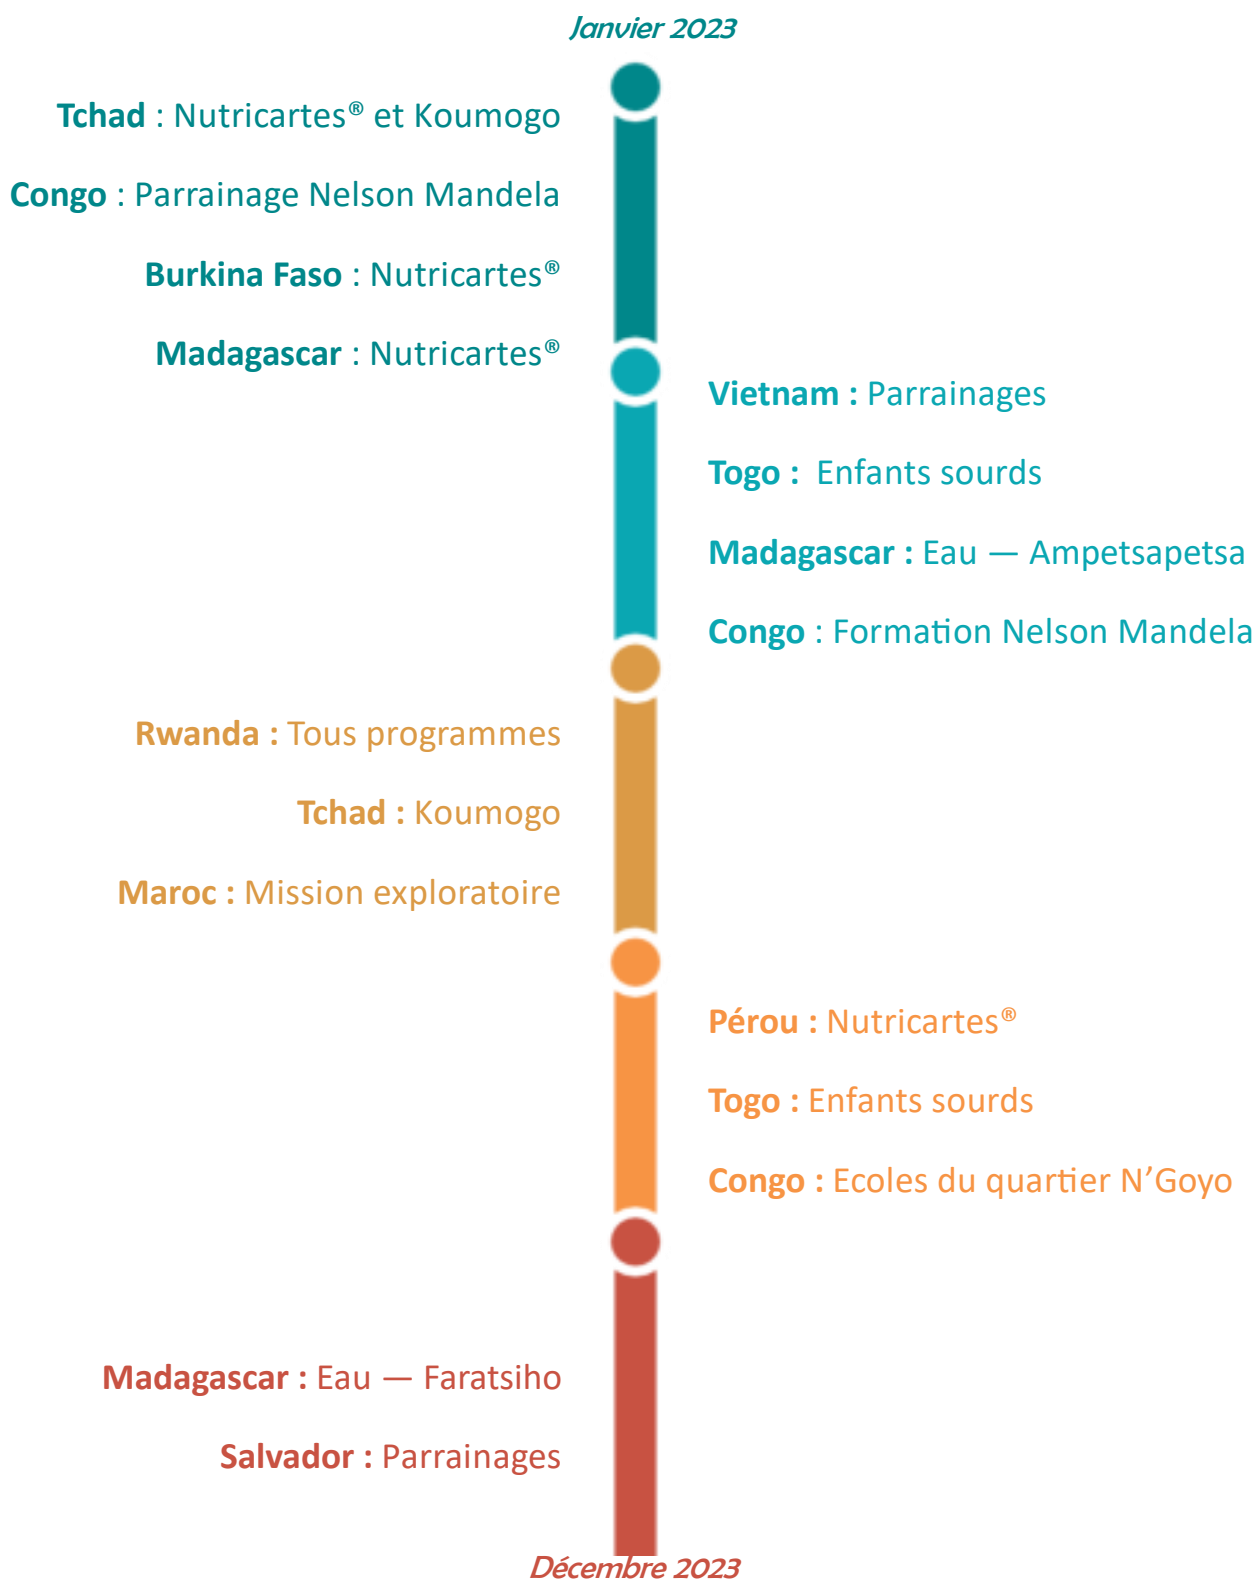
Janvier 2023

Tchad : Nutricartes® et Koumogo

Congo : Parrainage Nelson Mandela

Burkina Faso : Nutricartes®

Madagascar : Nutricartes®

Vietnam : Parrainages

Togo : Enfants sourds

Madagascar : Eau — Ampetsapetsa

Congo : Formation Nelson Mandela

Rwanda : Tous programmes

Tchad : Koumogo

Maroc : Mission exploratoire

Pérou : Nutricartes®

Togo : Enfants sourds

Congo : Ecoles du quartier N'Goyo

Madagascar : Eau — Faratsiho

Salvador : Parrainages

Décembre 2023